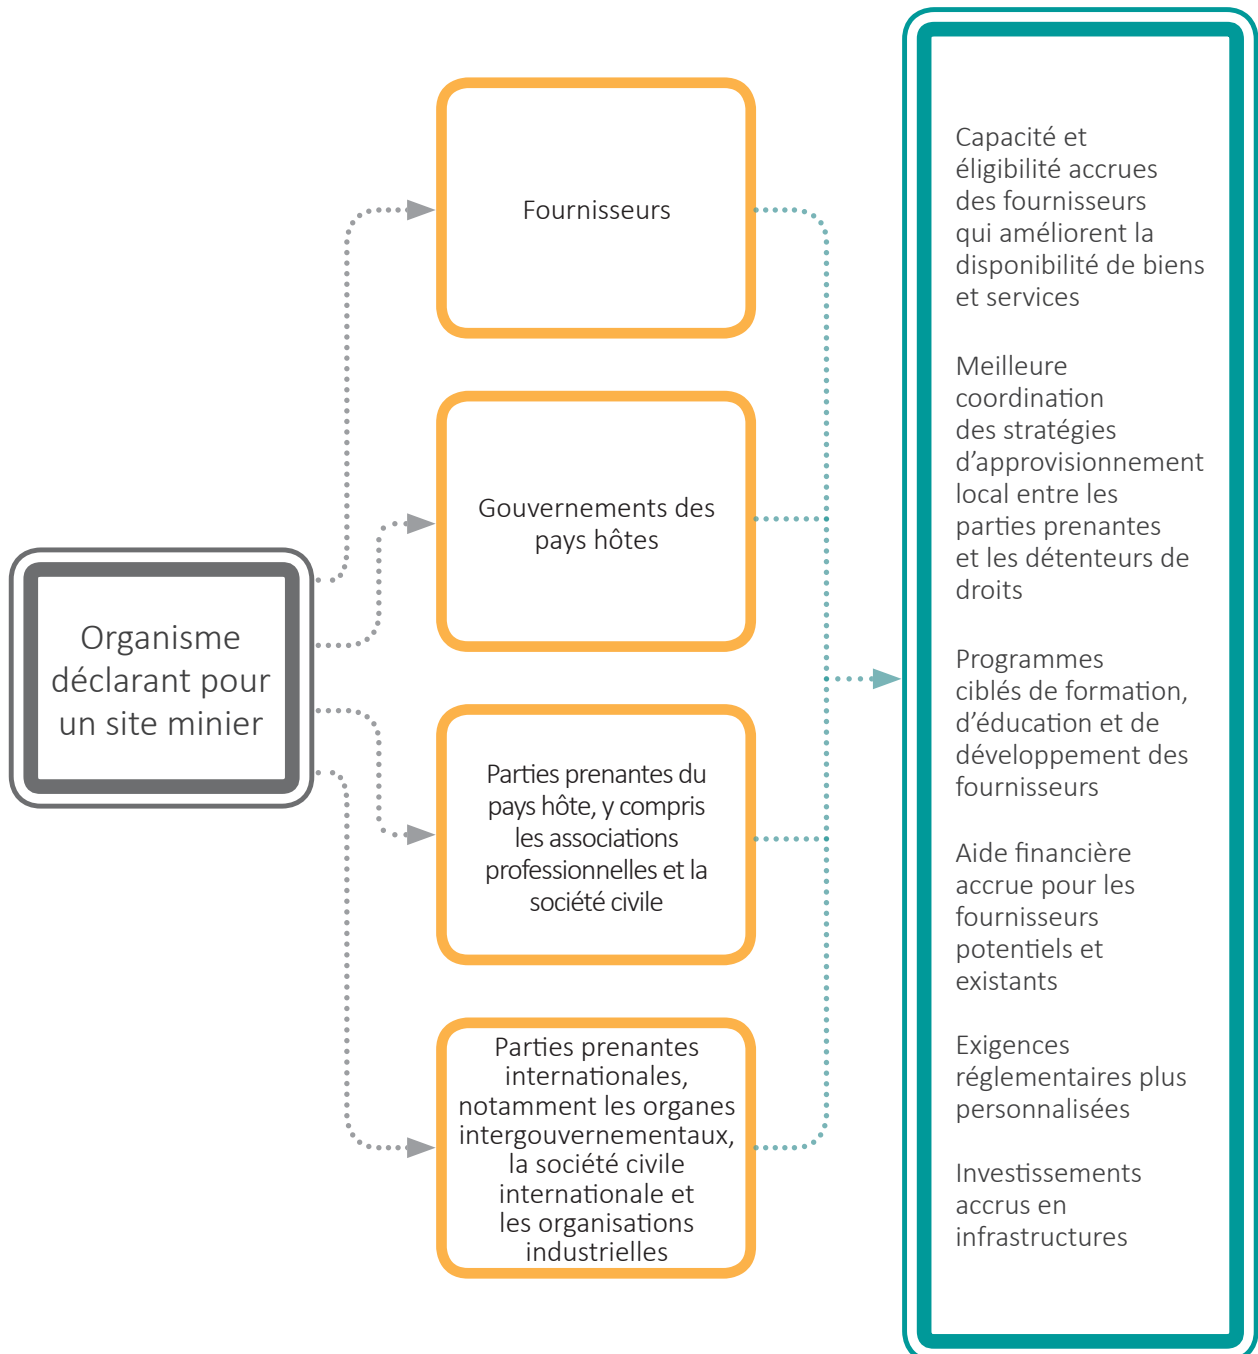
Organisme déclarant pour un site minier

Fournisseurs

Gouvernements des pays hôtes

Parties prenantes du pays hôte, y compris les associations professionnelles et la société civile

Parties prenantes internationales, notamment les organes intergouvernementaux, la société civile internationale et les organisations industrielles

Capacité et éligibilité accrues des fournisseurs qui améliorent la disponibilité de biens et services

Meilleure coordination des stratégies d’approvisionnement local entre les parties prenantes et les détenteurs de droits

Programmes ciblés de formation, d’éducation et de développement des fournisseurs

Aide financière accrue pour les fournisseurs potentiels et existants

Exigences réglementaires plus personnalisées

Investissements accrus en infrastructures